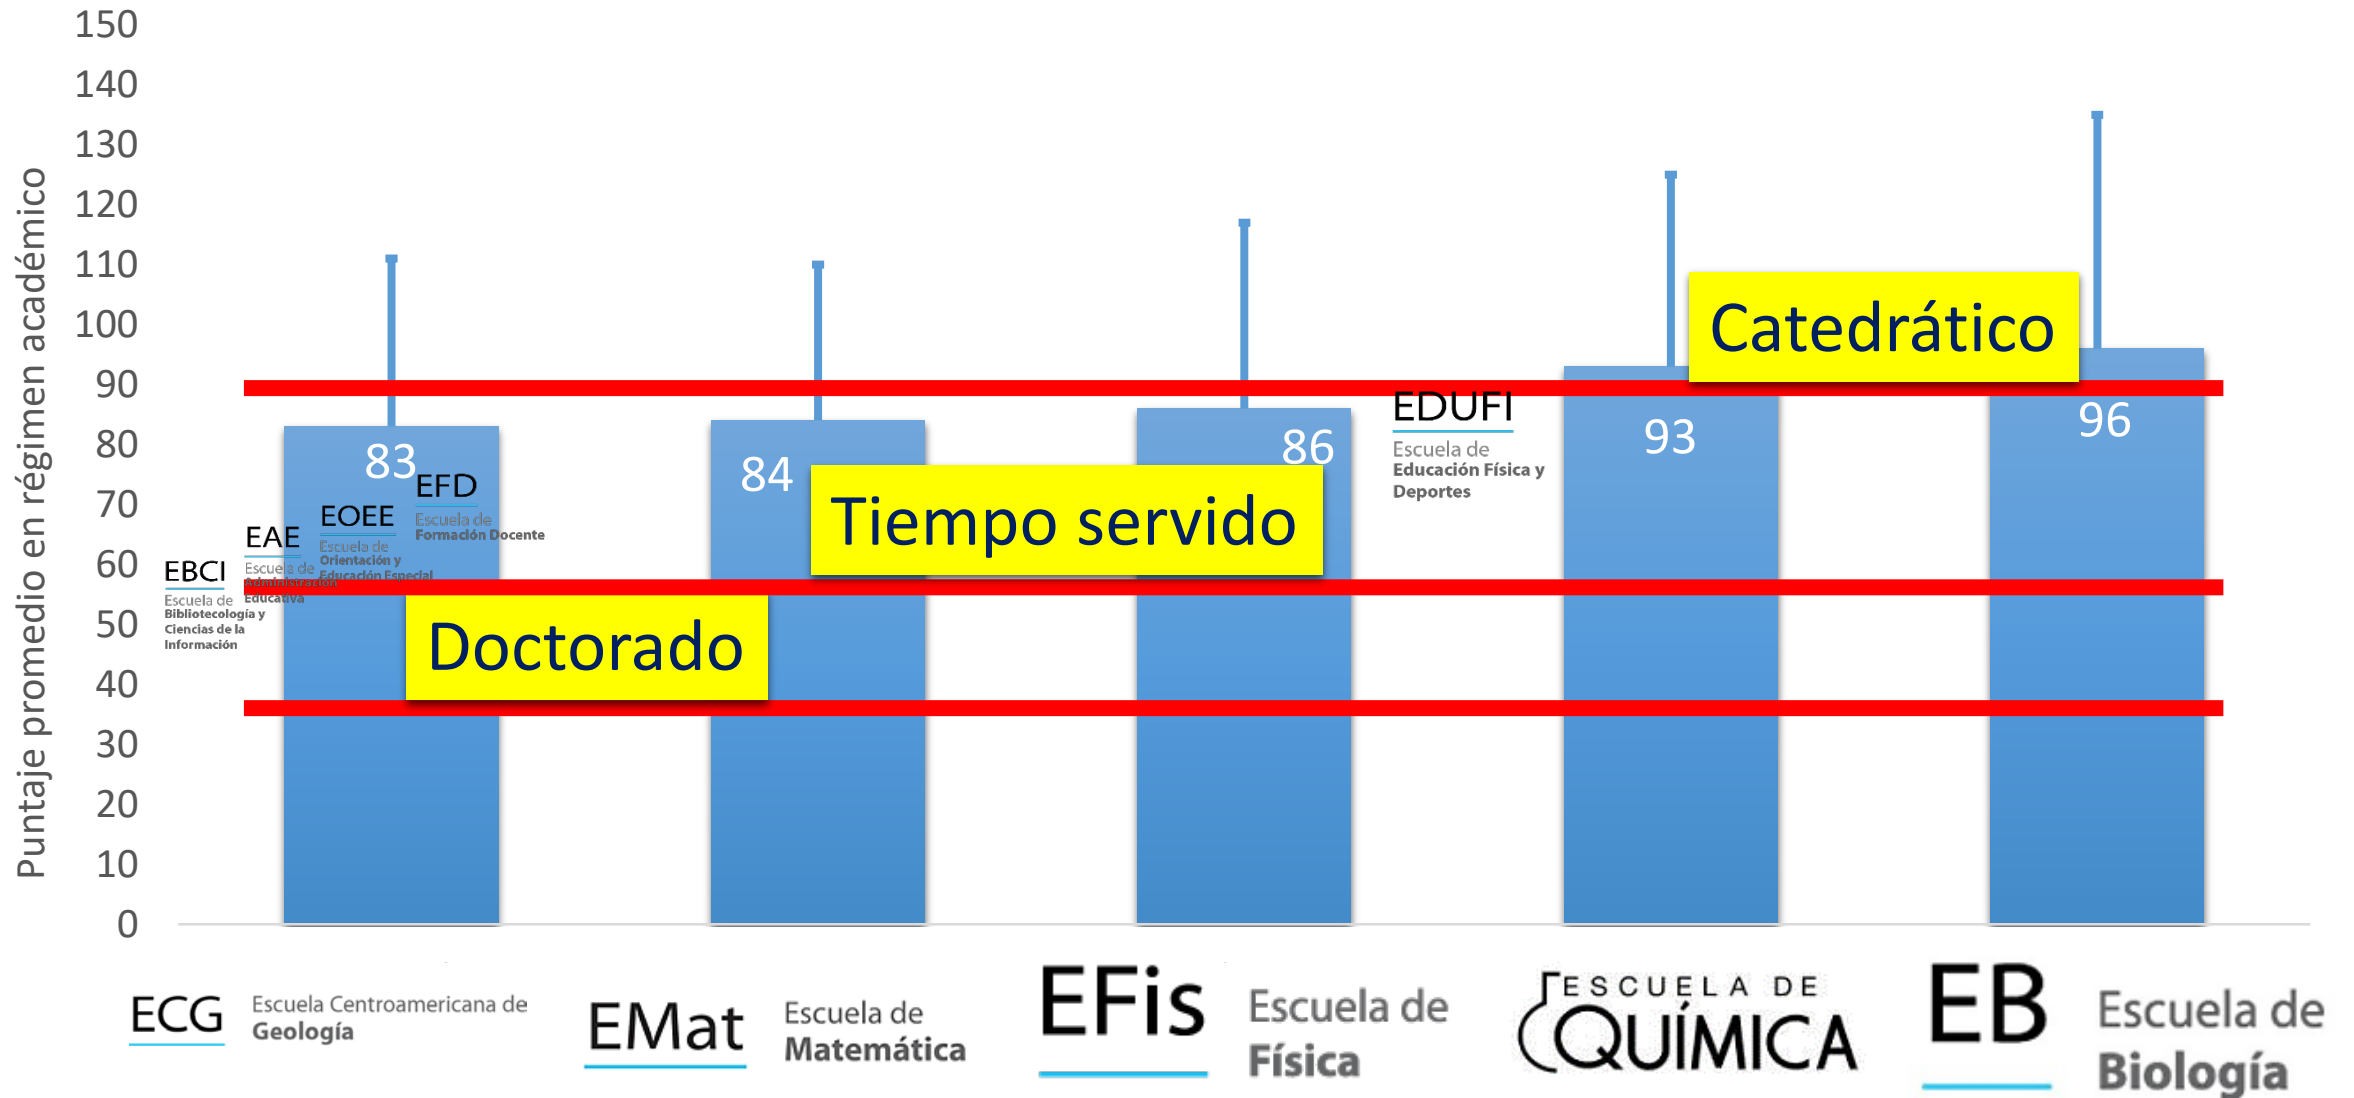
150
140
130
120
110
100
90
80
70
60
50
40
30
20
10
0

Puntaje promedio en régimen académico

Catedrático

EDUFI
Escuela de Educación Física y Deportes

83
EFD
Escuela de Formación Docente

EOEE
Escuela de Orientación y Educación Especial

EAE
Escuela de Administración Educativa

EBCI
Escuela de Bibliotecología y Ciencias de la Información

84

86

93

96

Tiempo servido

Doctorado

ECG Escuela Centroamericana de Geología

EMat Escuela de Matemática

EFis Escuela de Física

ESCUELA DE QUÍMICA

EB Escuela de Biología